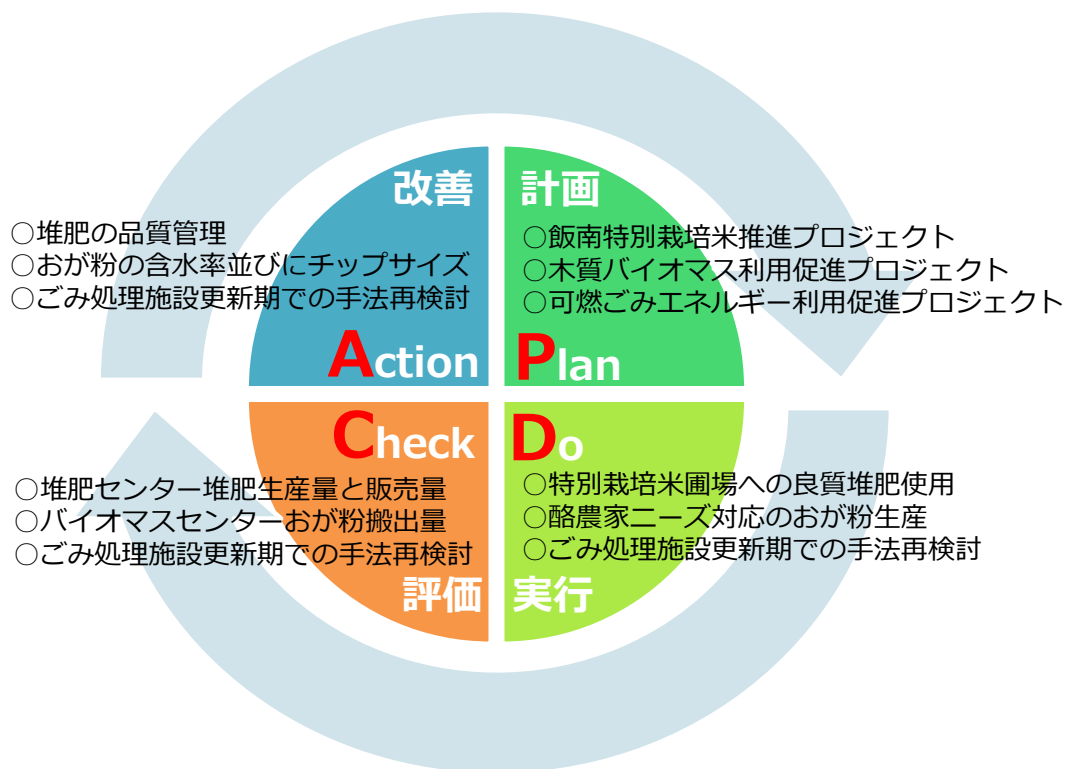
改善

○堆肥の品質管理
○おが粉の含水率並びにチップサイズ
○ごみ処理施設更新期での手法再検討

Action

計画

○飯南特別栽培米推進プロジェクト
○木質バイオマス利用促進プロジェクト
○可燃ごみエネルギー利用促進プロジェクト

Plan

Check

○堆肥センター堆肥生産量と販売量
○バイオマスセンターおが粉搬出量
○ごみ処理施設更新期での手法再検討

評価

Do

○特別栽培米圃場への良質堆肥使用
○酪農家ニーズ対応のおが粉生産
○ごみ処理施設更新期での手法再検討

実行